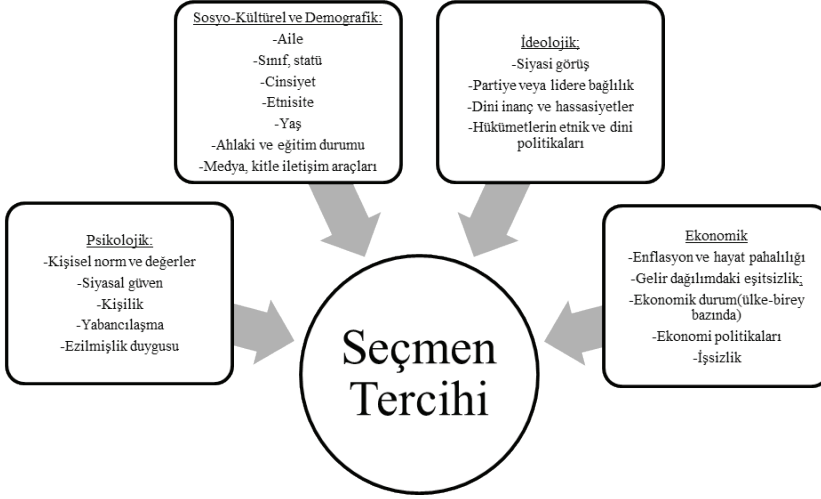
Sosyo-Kültürel ve Demografik:
-Aile
-Sınıf, statü
-Cinsiyet
-Etnisite
-Yaş
-Ahlaki ve eğitim durumu
-Medya, kitle iletişim araçları

İdeolojik;
-Siyasi görüş
-Partiye veya lidere bağlılık
-Dini inanç ve hassasiyetler
-Hükümetlerin etnik ve dini politikaları

Psikolojik:
-Kişisel norm ve değerler
-Siyasal güven
-Kişilik
-Yabancılaşma
-Ezilmişlik duygusu

Seçmen Tercihi

Ekonomik
-Enflasyon ve hayat pahalılığı
-Gelir dağılımdaki eşitsizlik;
-Ekonomik durum(ülke-birey bazında)
-Ekonomi politikaları
-İşsizlik